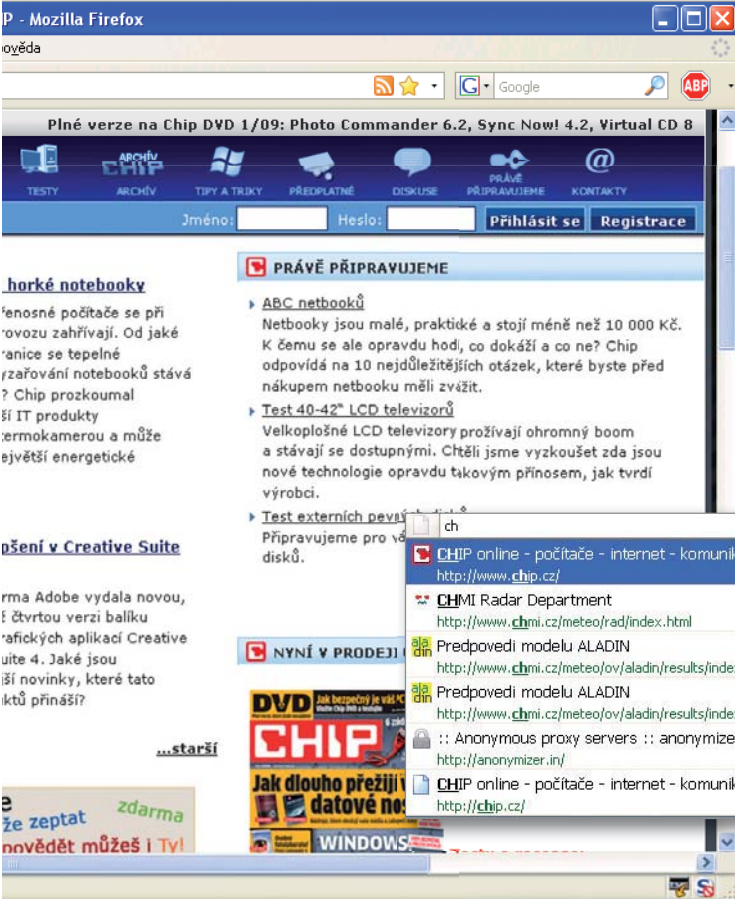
IP - Mozilla Firefox

ověda

Google

Plné verze na Chip DVD 1/09: Photo Commander 6.2, Sync Now! 4.2, Virtual CD 8

TESTY ARCHÍV CHIP ARCHÍV TIPY A TRIKY PŘEDPLATNÉ DISKUSE PRÁVĚ PŘIPRAVUJEME KONTAKTY

Jméno: Heslo: Přihlásit se Registrace

horké notebooky

řenosné počítače se při rovozu zahřívají. Od jaké ranice se tepelné yzařování notebooků stává ? Chip prozkoumal ší IT produkty termokamerou a může ejvětší energetické

PRÁVĚ PŘIPRAVUJEME

ABC netbooků
Netbooky jsou malé, praktické a stojí méně než 10 000 Kč. K čemu se ale opravdu hodí, co dokáží a co ne? Chip odpovídá na 10 nejdůležitějších otázek, které byste před nákupem netbooku měli zvážit.

Test 40-42" LCD televizorů
Velkoplošné LCD televizory prožívají ohromný boom a stávají se dostupnými. Chtěli jsme vyzkoušet zda jsou nové technologie opravdu takovým přínosem, jak tvrdí výrobci.

Test externích pev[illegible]
Připravujeme pro v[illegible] disků.

ch

CHIP online - počítače - internet - komunik
http://www.chip.cz/
CHMI Radar Department
http://www.chmi.cz/meteo/rad/index.html
Predpovedi modelu ALADIN
http://www.chmi.cz/meteo/ov/aladin/results/inde
Predpovedi modelu ALADIN
http://www.chmi.cz/meteo/ov/aladin/results/inde
:: Anonymous proxy servers :: anonymize
http://anonymizer.in/
CHIP online - počítače - internet - komunik
http://chip.cz/

pšení v Creative Suite

rma Adobe vydala novou, ť čtvrtou verzi balíku rafických aplikací Creative uite 4. Jaké jsou ší novinky, které tato uktů přináší?

...starší

NYNÍ V PRODEJI

DVD CHIP Jak dlouho přežijí datové WINDOWS

e
že zeptat zdarma
povědět můžeš i Ty!